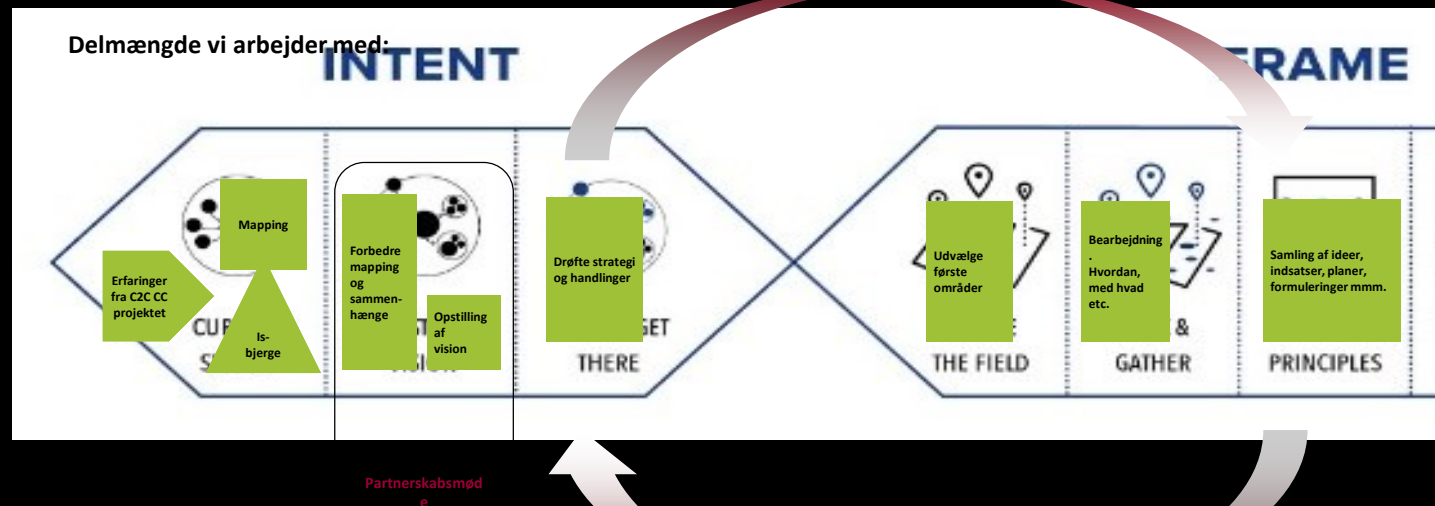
Delmængde vi arbejder med:

INTENT

FRAME

Erfaringer fra C2C CC projektet

Mapping

Is-bjerge

CUR

S

Forbedre mapping og sammenhænge

Opstilling af vision

Drøfte strategi og handlinger

GET

THERE

Udvælge første områder

THE FIELD

Bearbejdning. Hvordan, med hvad etc.

&

GATHER

Samling af ideer, indsatser, planer, formuleringer mmm.

PRINCIPLES

Partnerskabsmøde